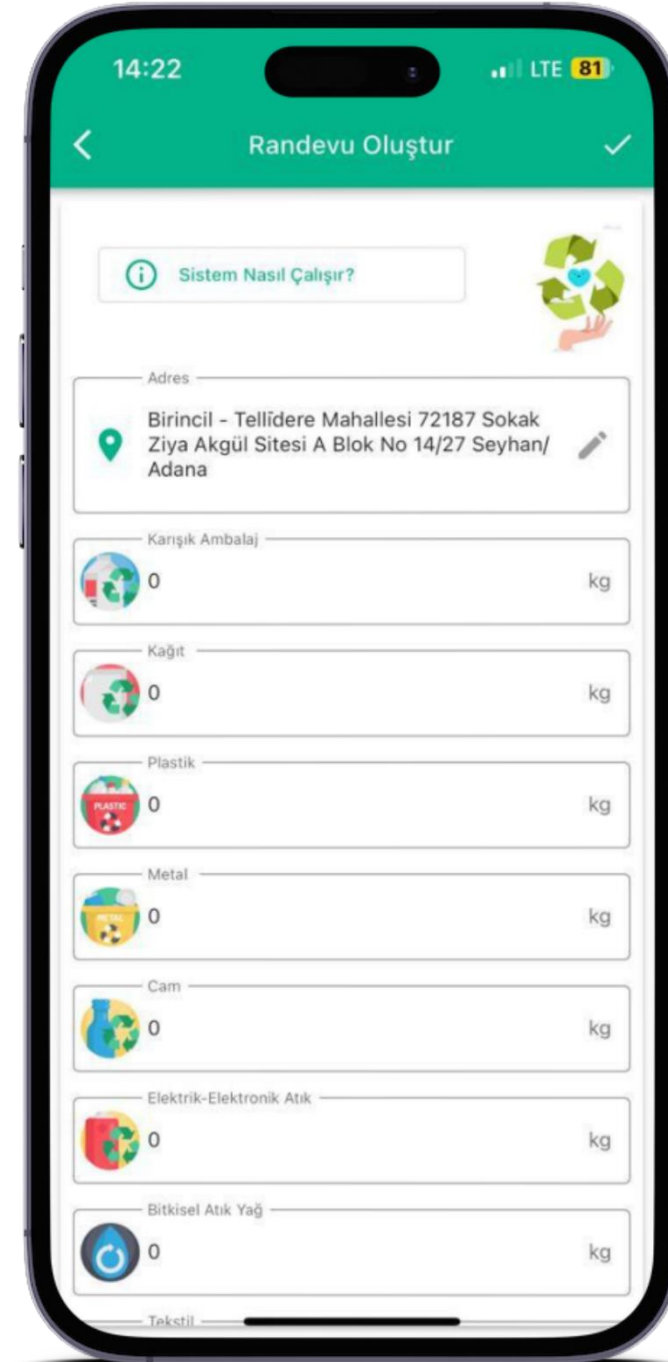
14:22

LTE 81

Randevu Oluştur

Sistem Nasıl Çalışır?

Adres

Birincil - Tellidere Mahallesi 72187 Sokak Ziya Akgül Sitesi A Blok No 14/27 Seyhan/ Adana

Karışık Ambalaj

0

kg

Kağıt

0

kg

Plastik

PLASTIC

0

kg

Metal

METAL

0

kg

Cam

0

kg

Elektrik-Elektronik Atık

0

kg

Bitkisel Atık Yağ

0

kg

Tekstil